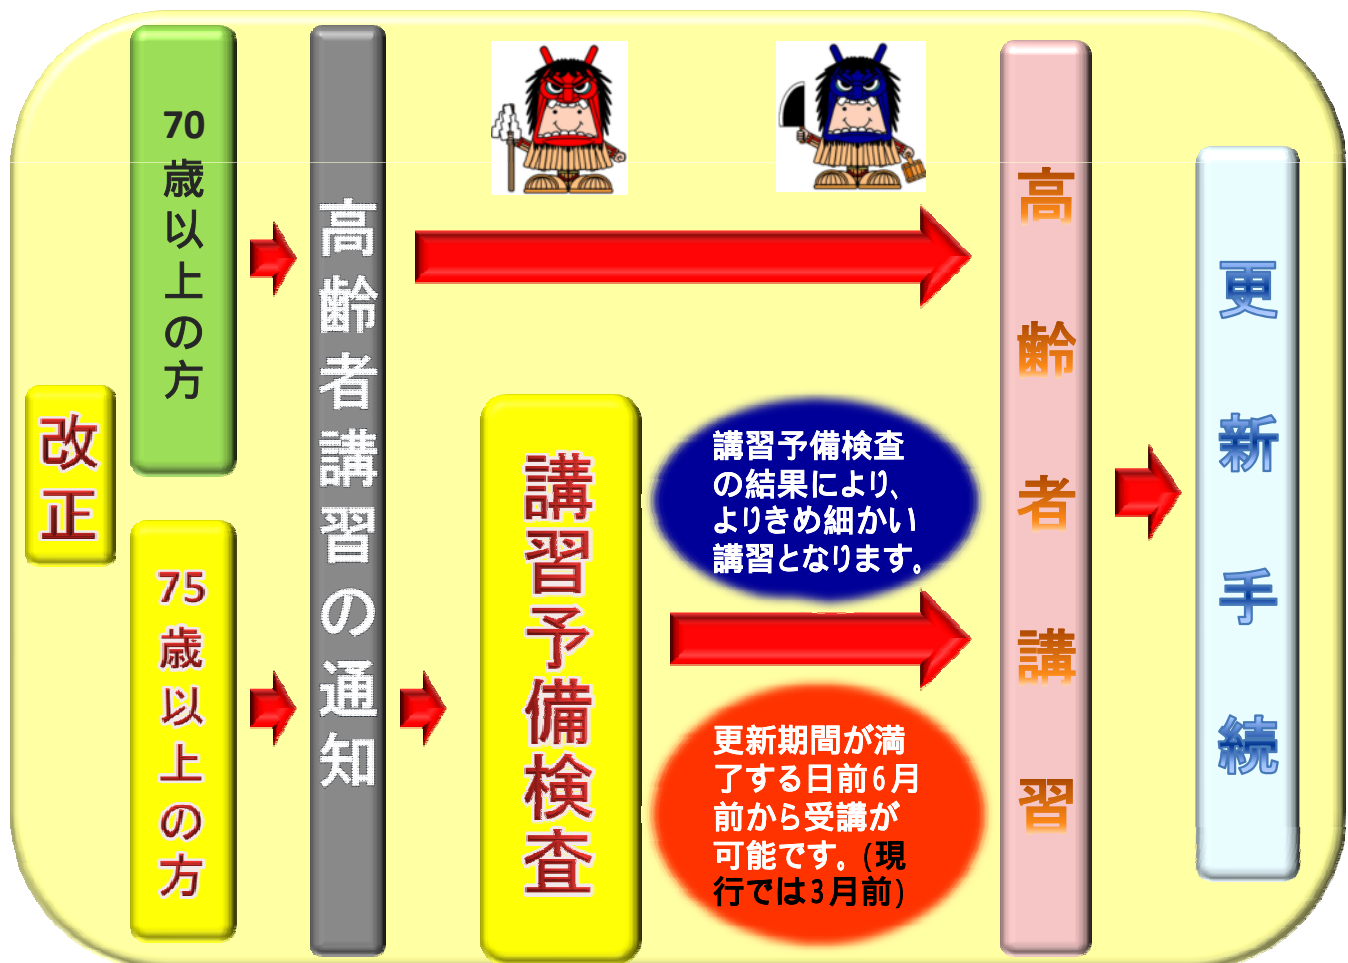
改正

70歳以上の方

75歳以上の方

高齢者講習の通知

講習予備検査

講習予備検査の結果により、よりきめ細かい講習となります。

更新期間が満了する日前6月前から受講が可能です。(現行では3月前)

高齢者講習

更新手続